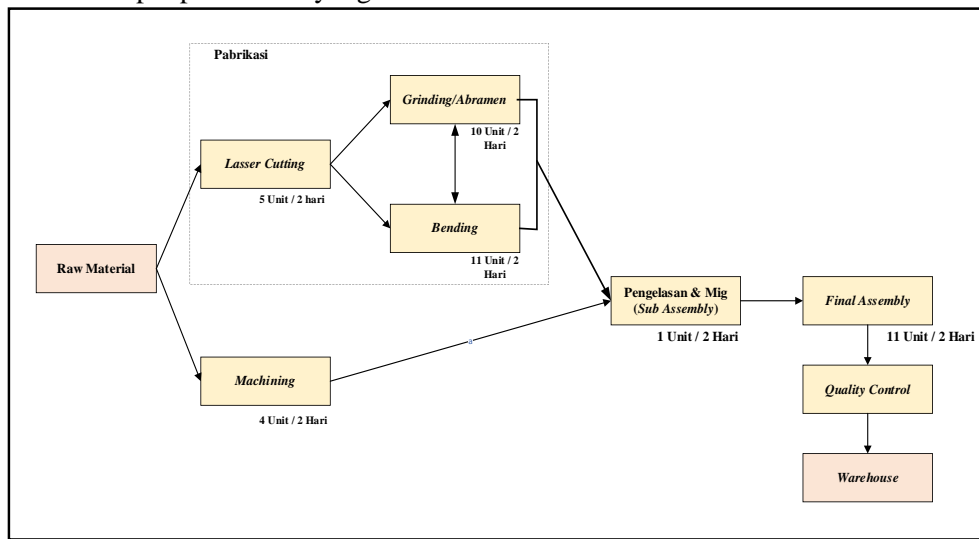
Pabrikasi

Raw Material

Lasser Cutting

5 Unit / 2 hari

Grinding/Abramen

10 Unit / 2 Hari

Bending

11 Unit / 2 Hari

Machining

4 Unit / 2 Hari

Pengelasan & Mig (Sub Assembly)

1 Unit / 2 Hari

Final Assembly

11 Unit / 2 Hari

Quality Control

Warehouse